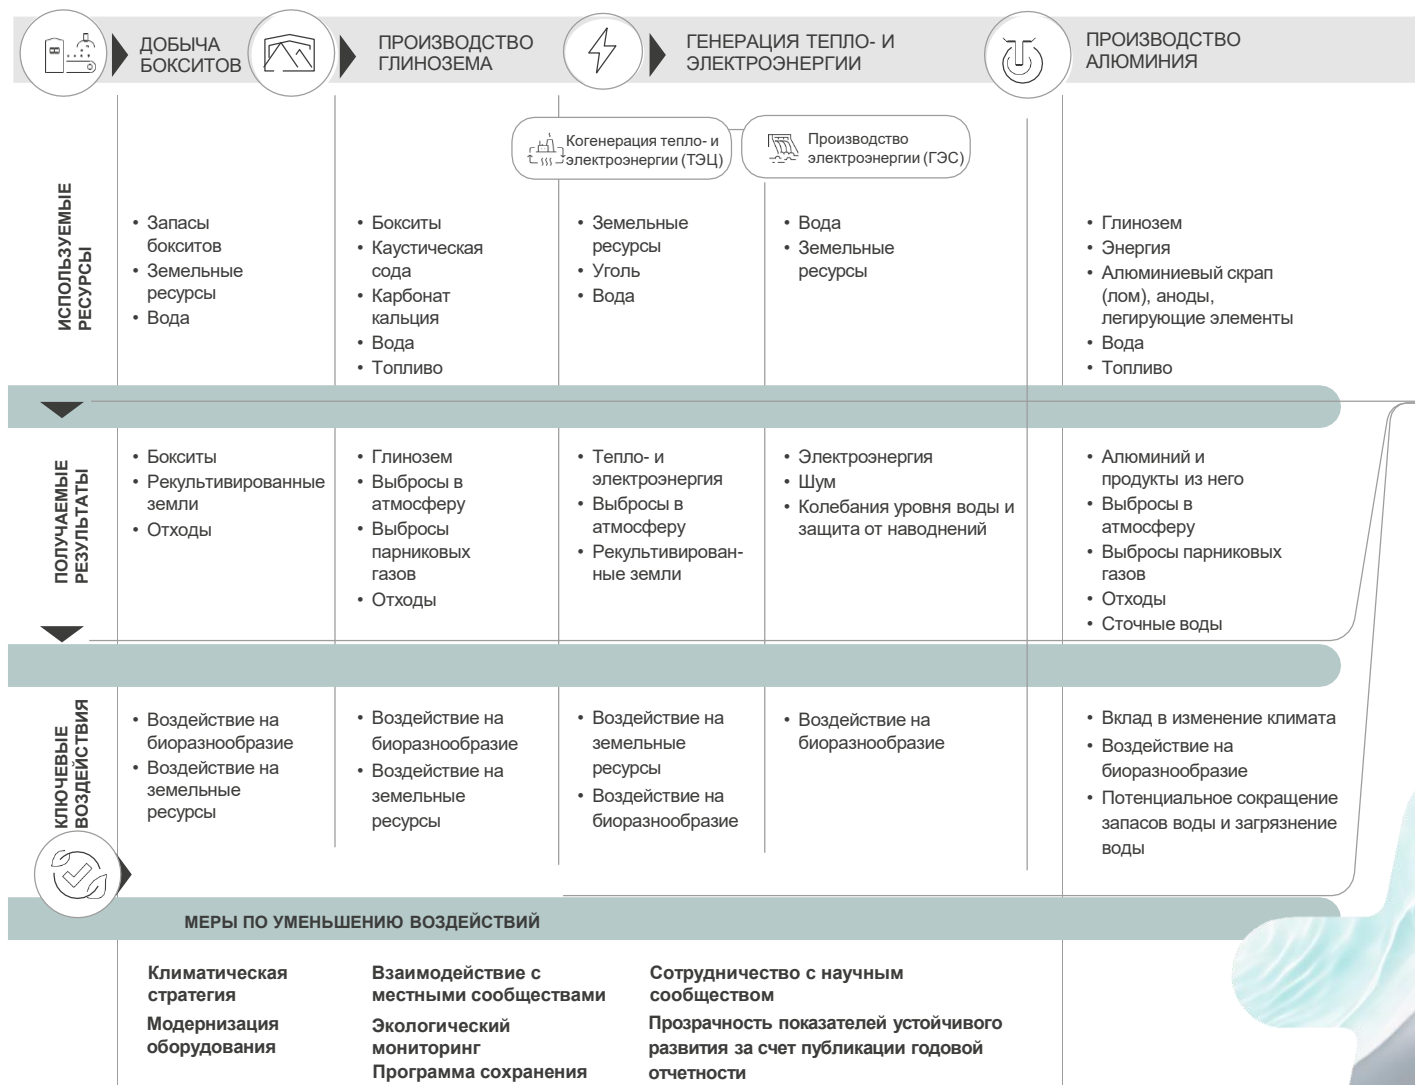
ДОБЫЧА БОКСИТОВ

ПРОИЗВОДСТВО ГЛИНОЗЕМА

ГЕНЕРАЦИЯ ТЕПЛО- И ЭЛЕКТРОЭНЕРГИИ

ПРОИЗВОДСТВО АЛЮМИНИЯ

Когенерация тепло- и электроэнергии (ТЭЦ)

Производство электроэнергии (ГЭС)

ИСПОЛЬЗУЕМЫЕ РЕСУРСЫ

• Запасы бокситов
• Земельные ресурсы
• Вода

• Бокситы
• Каустическая сода
• Карбонат кальция
• Вода
• Топливо

• Земельные ресурсы
• Уголь
• Вода

• Вода
• Земельные ресурсы

• Глинозем
• Энергия
• Алюминиевый скрап (лом), аноды, легирующие элементы
• Вода
• Топливо

ПОЛУЧАЕМЫЕ РЕЗУЛЬТАТЫ

• Бокситы
• Рекультивированные земли
• Отходы

• Глинозем
• Выбросы в атмосферу
• Выбросы парниковых газов
• Отходы

• Тепло- и электроэнергия
• Выбросы в атмосферу
• Рекультивированные земли

• Электроэнергия
• Шум
• Колебания уровня воды и защита от наводнений

• Алюминий и продукты из него
• Выбросы в атмосферу
• Выбросы парниковых газов
• Отходы
• Сточные воды

КЛЮЧЕВЫЕ ВОЗДЕЙСТВИЯ

• Воздействие на биоразнообразие
• Воздействие на земельные ресурсы

• Воздействие на биоразнообразие
• Воздействие на земельные ресурсы

• Воздействие на земельные ресурсы
• Воздействие на биоразнообразие

• Воздействие на биоразнообразие

• Вклад в изменение климата
• Воздействие на биоразнообразие
• Потенциальное сокращение запасов воды и загрязнение воды

МЕРЫ ПО УМЕНЬШЕНИЮ ВОЗДЕЙСТВИЙ

Климатическая стратегия
Модернизация оборудования

Взаимодействие с местными сообществами
Экологический мониторинг
Программа сохранения

Сотрудничество с научным сообществом
Прозрачность показателей устойчивого развития за счет публикации годовой отчетности